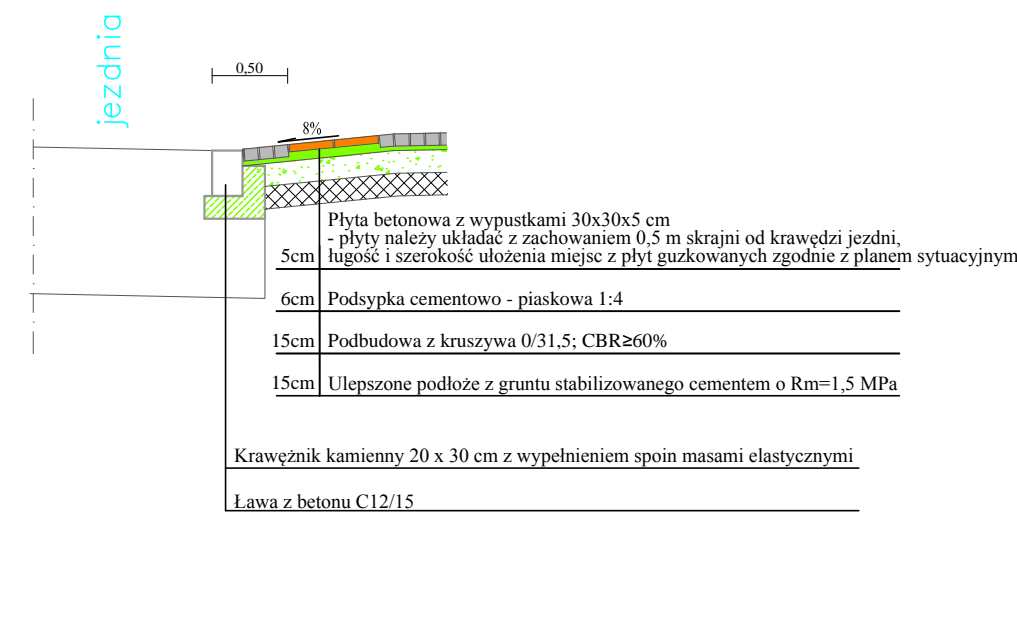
jezdnia

0,50

8%

Płyta betonowa z wypustkami 30x30x5 cm
- płyty należy układać z zachowaniem 0,5 m skrajni od krawędzi jezdni,
5cm ługość i szerokość ułożenia miejsc z płyt guzkowanych zgodnie z planem sytuacyjnym

6cm Podsypka cementowo - piaskowa 1:4

15cm Podbudowa z kruszywa 0/31,5; CBR≥60%

15cm Ulepszone podłoże z gruntu stabilizowanego cementem o Rm=1,5 MPa

Krawężnik kamienny 20 x 30 cm z wypełnieniem spoin masami elastycznymi

Ława z betonu C12/15